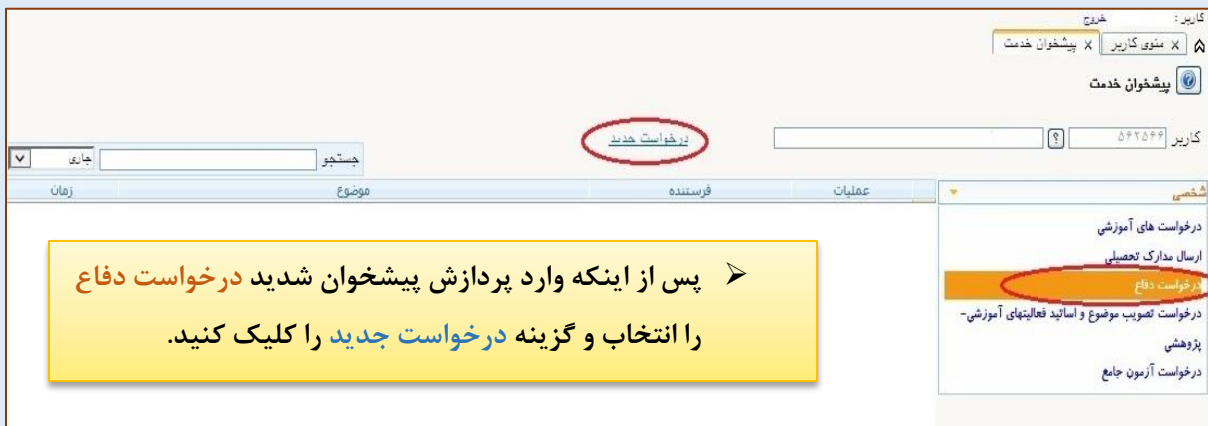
کاربر :
خروج

منوی کاربر | پیشخوان خدمت

پیشخوان خدمت

کاربر ۵۶۲۵۶۶ ؟

درخواست جدید

جستجو
جاری

شخصی | عملیات | فرستنده | موضوع | زمان

درخواست های آموزشی
ارسال مدارک تحصیلی
درخواست دفاع
درخواست تصویب موضوع و اساتید فعالیتهای آموزشی-پژوهشی
درخواست آزمون جامع

پس از اینکه وارد پردازش پیشخوان شدید درخواست دفاع را انتخاب و گزینه درخواست جدید را کلیک کنید.